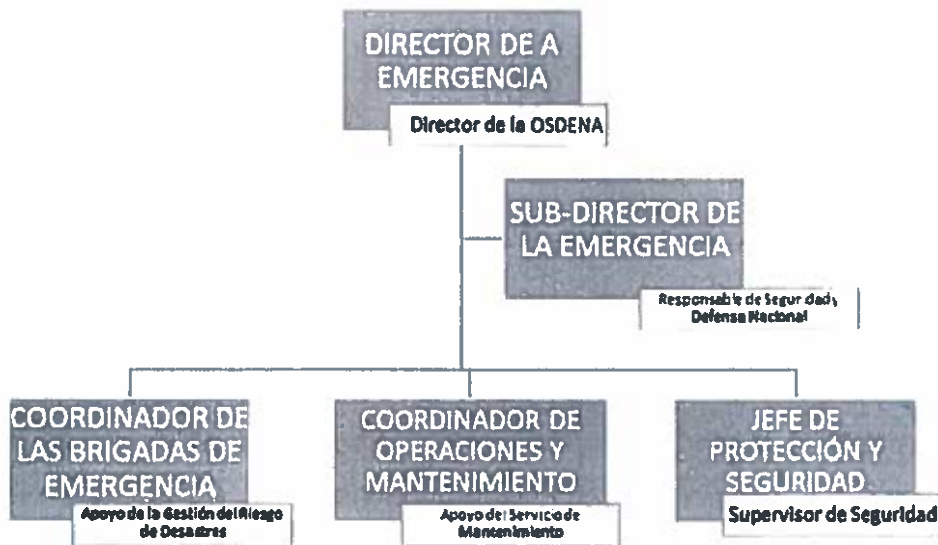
DIRECTOR DE A EMERGENCIA

Director de la OSDENA

SUB-DIRECTOR DE LA EMERGENCIA

Responsable de Seguridad y Defensa Nacional

COORDINADOR DE LAS BRIGADAS DE EMERGENCIA

Apoyo de la Gestión del Riesgo de Desastres

COORDINADOR DE OPERACIONES Y MANTENIMIENTO

Apoyo del Servicio de Mantenimiento

JEFE DE PROTECCIÓN Y SEGURIDAD

Supervisor de Seguridad